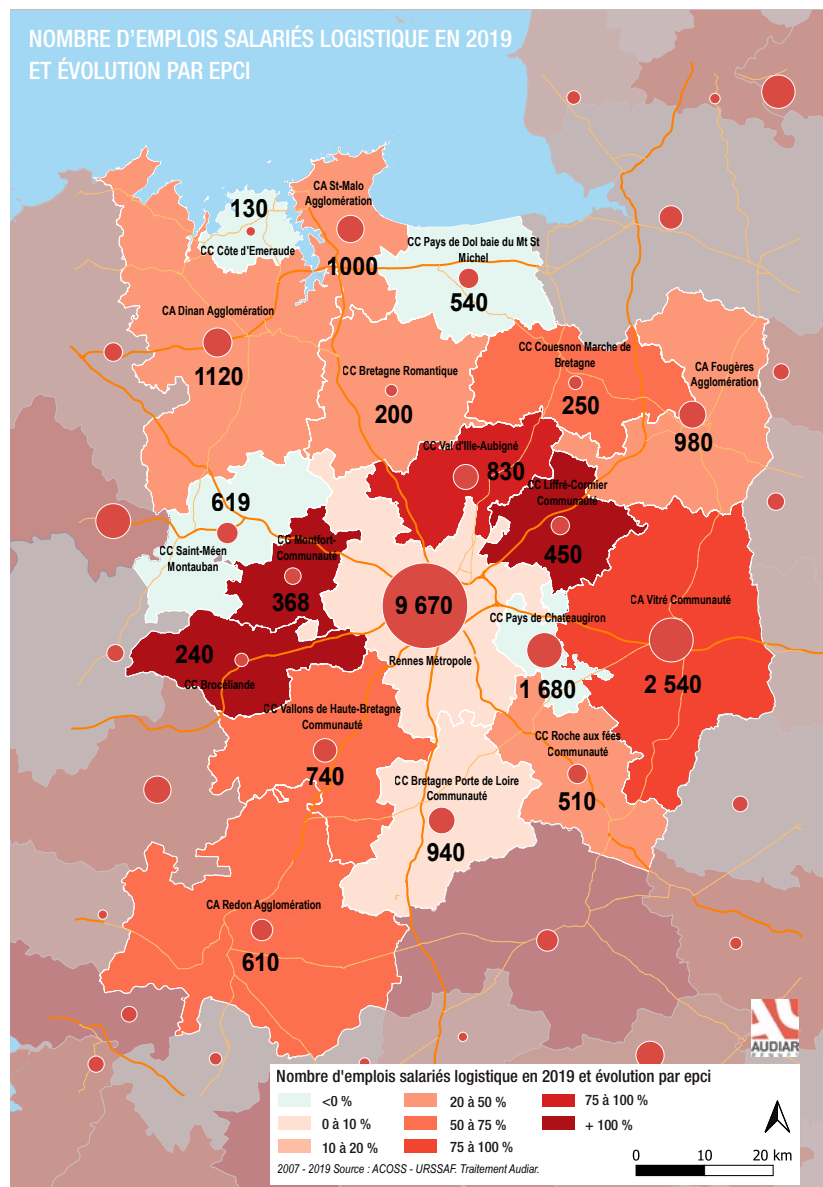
NOMBRE D'EMPLOIS SALARIÉS LOGISTIQUE EN 2019 ET ÉVOLUTION PAR EPCI

130
CC Côte d'Emeraude

CA St-Malo Agglomération
1000

CC Pays de Dol baie du Mt St Michel
540

CA Dinan Agglomération
1120

CC Bretagne Romantique
200

CC Couesnon Marche de Bretagne
250

CA Fougères Agglomération
980

CC Val d'Ille-Aubigné
830

CC Liffré-Cormier Communauté
450

619
CC Saint-Méen Montauban

CC Montfort-Communauté
368

9 670
Rennes Métropole

CC Pays de Chateaugiron
1 680

CA Vitré Communauté
2 540

240
CC Brocéliande

CC Vallons de Haute-Bretagne Communauté
740

CC Bretagne Porte de Loire Communauté
940

CC Roche aux fées Communauté
510

CA Redon Agglomération
610

AUDIAR

Nombre d'emplois salariés logistique en 2019 et évolution par epci
<0 %
0 à 10 %
10 à 20 %
20 à 50 %
50 à 75 %
75 à 100 %
75 à 100 %
+ 100 %

2007 - 2019 Source : ACOSS - URSSAF. Traitement Audiar.

0 10 20 km